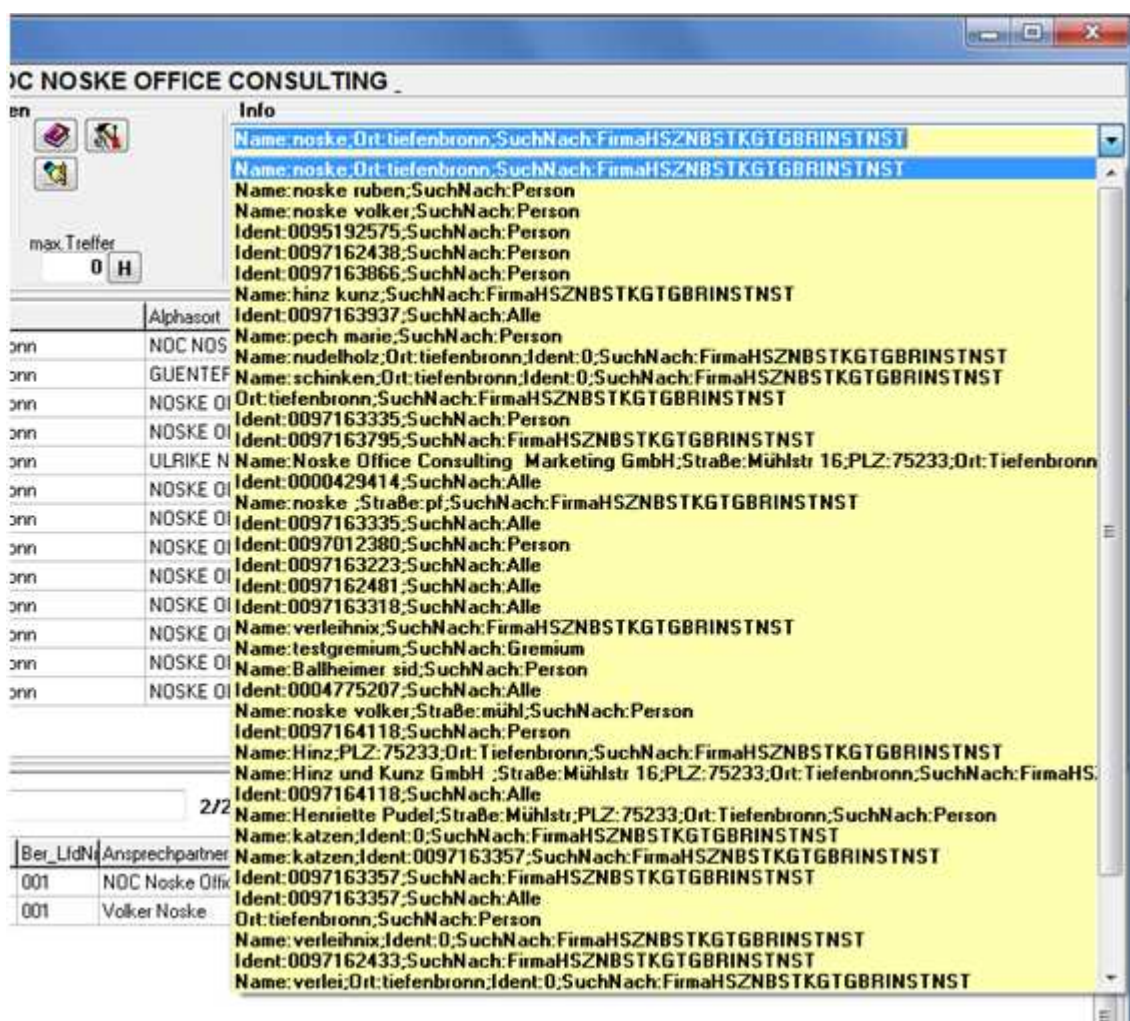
OC NOSKE OFFICE CONSULTING _

en

Info

max.Treffer
0 H

Name:noske;Ort:tiefenbronn;SuchNach:FirmaHSZNBSTKGTGBRINSTNST

Name:noske;Ort:tiefenbronn;SuchNach:FirmaHSZNBSTKGTGBRINSTNST
Name:noske ruben;SuchNach:Person
Name:noske volker;SuchNach:Person
Ident:0095192575;SuchNach:Person
Ident:0097162438;SuchNach:Person
Ident:0097163866;SuchNach:Person
Name:hinz kunz;SuchNach:FirmaHSZNBSTKGTGBRINSTNST
Ident:0097163937;SuchNach:Alle
Name:pech marie;SuchNach:Person
Name:nudelholz;Ort:tiefenbronn;Ident:0;SuchNach:FirmaHSZNBSTKGTGBRINSTNST
Name:schinken;Ort:tiefenbronn;Ident:0;SuchNach:FirmaHSZNBSTKGTGBRINSTNST
Ort:tiefenbronn;SuchNach:FirmaHSZNBSTKGTGBRINSTNST
Ident:0097163335;SuchNach:Person
Ident:0097163795;SuchNach:FirmaHSZNBSTKGTGBRINSTNST
Name:Noske Office Consulting Marketing GmbH;Straße:Mühlstr 16;PLZ:75233;Ort:Tiefenbronn
Ident:0000429414;SuchNach:Alle
Name:noske ;Straße:pf;SuchNach:FirmaHSZNBSTKGTGBRINSTNST
Ident:0097163335;SuchNach:Alle
Ident:0097012380;SuchNach:Person
Ident:0097163223;SuchNach:Alle
Ident:0097162481;SuchNach:Alle
Ident:0097163318;SuchNach:Alle
Name:verleihnix;SuchNach:FirmaHSZNBSTKGTGBRINSTNST
Name:testgremium;SuchNach:Gremium
Name:Ballheimer sid;SuchNach:Person
Ident:0004775207;SuchNach:Alle
Name:noske volker;Straße:mühl;SuchNach:Person
Ident:0097164118;SuchNach:Person
Name:Hinz;PLZ:75233;Ort:Tiefenbronn;SuchNach:FirmaHSZNBSTKGTGBRINSTNST
Name:Hinz und Kunz GmbH ;Straße:Mühlstr 16;PLZ:75233;Ort:Tiefenbronn;SuchNach:FirmaHS
Ident:0097164118;SuchNach:Alle
Name:Henriette Pudel;Straße:Mühlstr;PLZ:75233;Ort:Tiefenbronn;SuchNach:Person
Name:katzen;Ident:0;SuchNach:FirmaHSZNBSTKGTGBRINSTNST
Name:katzen;Ident:0097163357;SuchNach:FirmaHSZNBSTKGTGBRINSTNST
Ident:0097163357;SuchNach:FirmaHSZNBSTKGTGBRINSTNST
Ident:0097163357;SuchNach:Alle
Ort:tiefenbronn;SuchNach:Person
Name:verleihnix;Ident:0;SuchNach:FirmaHSZNBSTKGTGBRINSTNST
Ident:0097162433;SuchNach:FirmaHSZNBSTKGTGBRINSTNST
Name:verlei;Ort:tiefenbronn;Ident:0;SuchNach:FirmaHSZNBSTKGTGBRINSTNST

| | Alphasort |
|---|---|
| onn | NOC NOS |
| onn | GUENTEF |
| onn | NOSKE OI |
| onn | NOSKE OI |
| onn | ULRIKE N |
| onn | NOSKE OI |
| onn | NOSKE OI |
| onn | NOSKE OI |
| onn | NOSKE OI |
| onn | NOSKE OI |
| onn | NOSKE OI |
| onn | NOSKE OI |
| onn | NOSKE OI |

2/2

| Ber_LfdN | Ansprechpartner |
|---|---|
| 001 | NOC Noske Offic |
| 001 | Volker Noske |